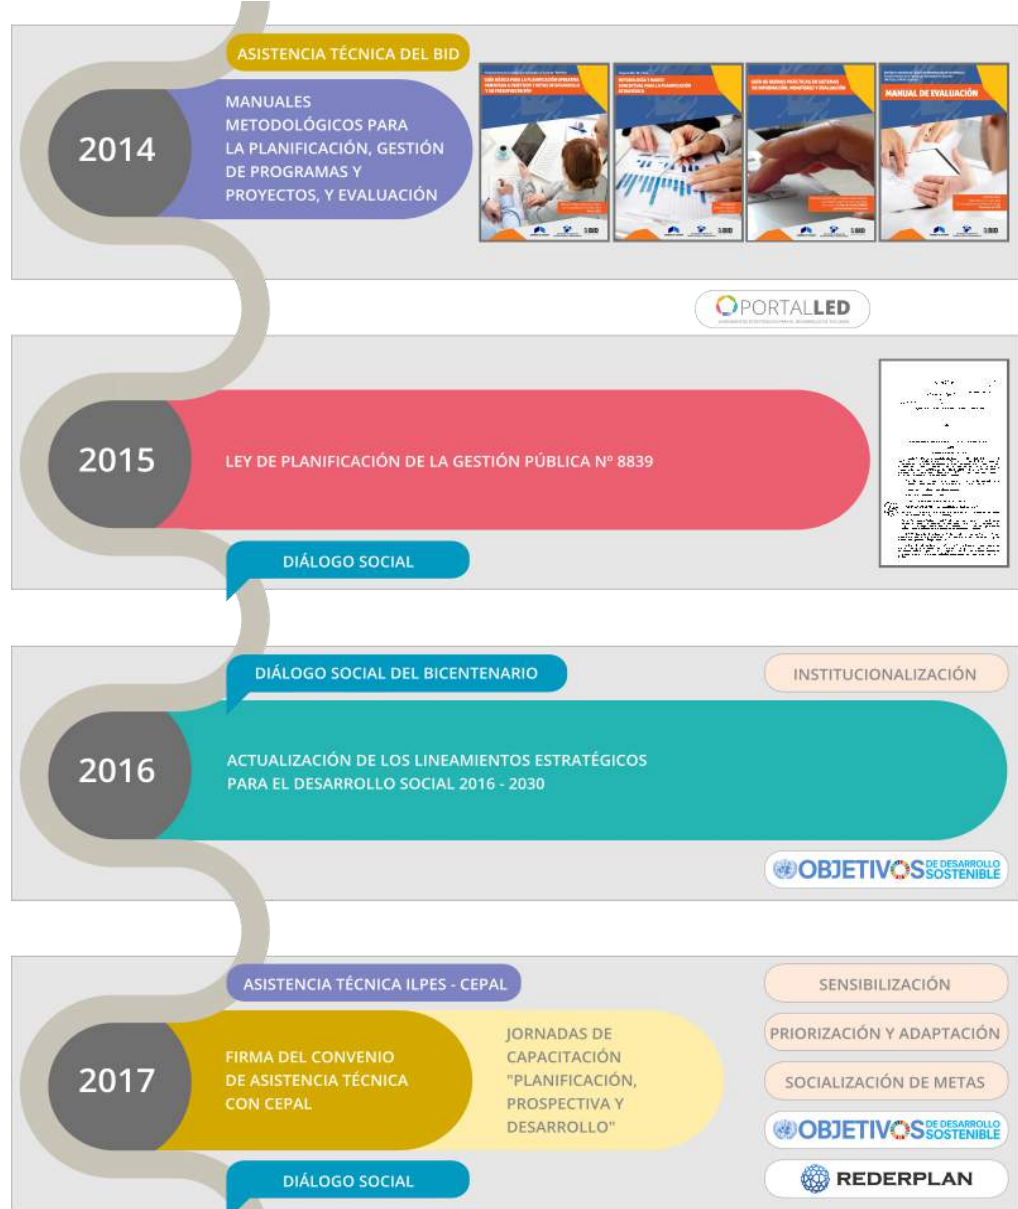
ASISTENCIA TÉCNICA DEL BID

2014

MANUALES METODOLÓGICOS PARA LA PLANIFICACIÓN, GESTIÓN DE PROGRAMAS Y PROYECTOS, Y EVALUACIÓN

MANUAL DE EVALUACIÓN

PORTALLED

2015

LEY DE PLANIFICACIÓN DE LA GESTIÓN PÚBLICA Nº 8839

DIÁLOGO SOCIAL

DIÁLOGO SOCIAL DEL BICENTENARIO

INSTITUCIONALIZACIÓN

2016

ACTUALIZACIÓN DE LOS LINEAMIENTOS ESTRATÉGICOS PARA EL DESARROLLO SOCIAL 2016 - 2030

OBJETIVOS DE DESARROLLO SOSTENIBLE

ASISTENCIA TÉCNICA ILPES - CEPAL

SENSIBILIZACIÓN

2017

FIRMA DEL CONVENIO DE ASISTENCIA TÉCNICA CON CEPAL

JORNADAS DE CAPACITACIÓN "PLANIFICACIÓN, PROSPECTIVA Y DESARROLLO"

PRIORIZACIÓN Y ADAPTACIÓN

SOCIALIZACIÓN DE METAS

OBJETIVOS DE DESARROLLO SOSTENIBLE

DIÁLOGO SOCIAL

REDERPLAN